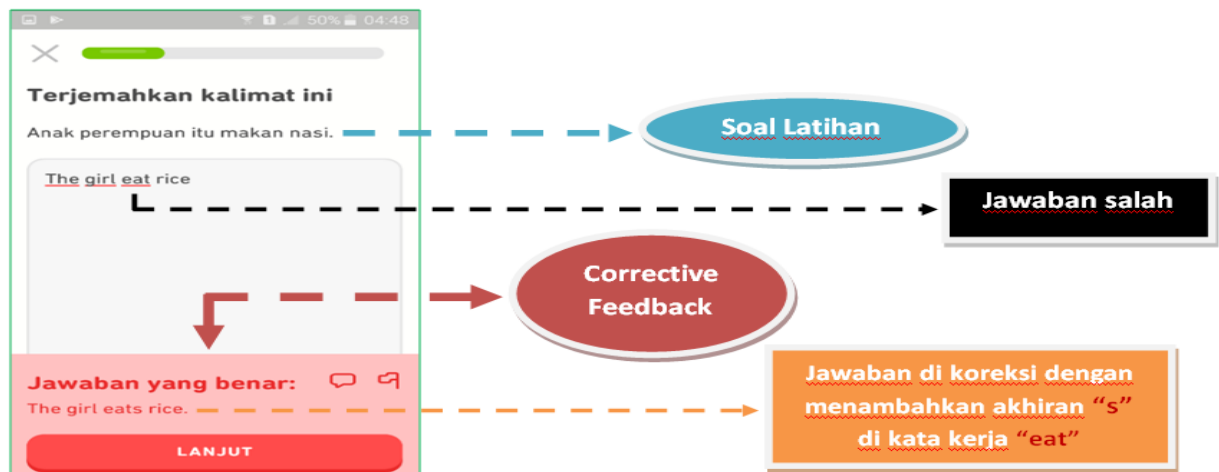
50% 04:48

Terjemahkan kalimat ini

Anak perempuan itu makan nasi.

The girl eat rice

Jawaban yang benar:

The girl eats rice.

LANJUT

Soal Latihan

Jawaban salah

Corrective Feedback

Jawaban di koreksi dengan menambahkan akhiran "s" di kata kerja "eat"